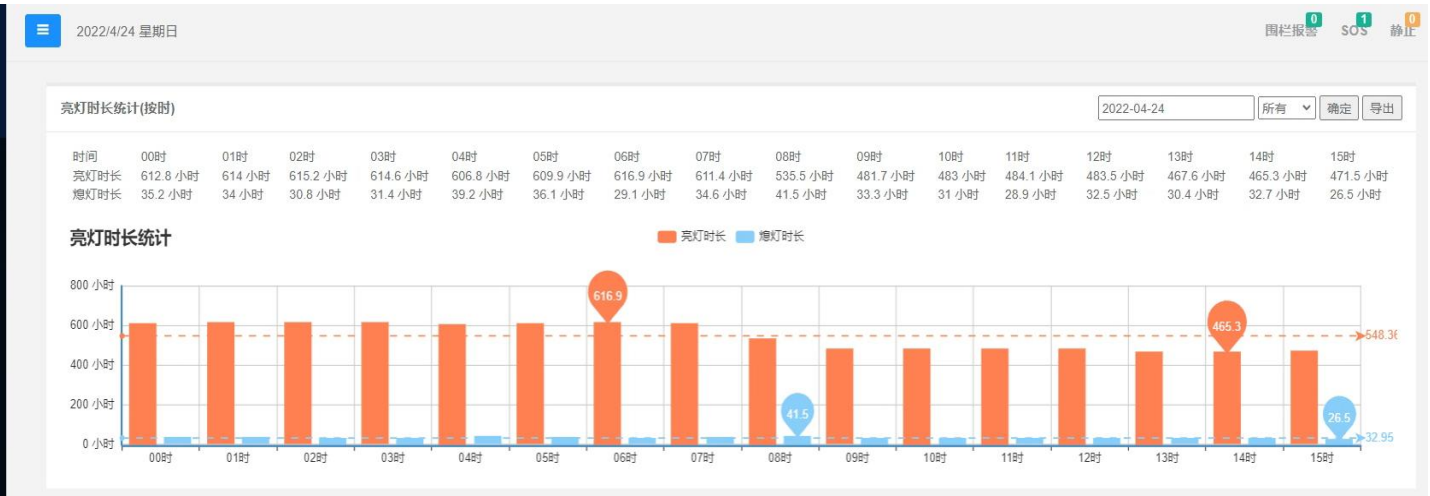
≡ 2022/4/24 星期日

围栏报警 0 SOS 1 静止 0

亮灯时长统计(按时)

2022-04-24 所有 确定 导出

| 时间 | 00时 | 01时 | 02时 | 03时 | 04时 | 05时 | 06时 | 07时 | 08时 | 09时 | 10时 | 11时 | 12时 | 13时 | 14时 | 15时 |
|---|---|---|---|---|---|---|---|---|---|---|---|---|---|---|---|---|
| 亮灯时长 | 612.8 小时 | 614 小时 | 615.2 小时 | 614.6 小时 | 606.8 小时 | 609.9 小时 | 616.9 小时 | 611.4 小时 | 535.5 小时 | 481.7 小时 | 483 小时 | 484.1 小时 | 483.5 小时 | 467.6 小时 | 465.3 小时 | 471.5 小时 |
| 熄灯时长 | 35.2 小时 | 34 小时 | 30.8 小时 | 31.4 小时 | 39.2 小时 | 36.1 小时 | 29.1 小时 | 34.6 小时 | 41.5 小时 | 33.3 小时 | 31 小时 | 28.9 小时 | 32.5 小时 | 30.4 小时 | 32.7 小时 | 26.5 小时 |

亮灯时长统计

亮灯时长 熄灯时长

800 小时
600 小时
400 小时
200 小时
0 小时

616.9
465.3
41.5
26.5
548.36
32.95

00时 01时 02时 03时 04时 05时 06时 07时 08时 09时 10时 11时 12时 13时 14时 15时